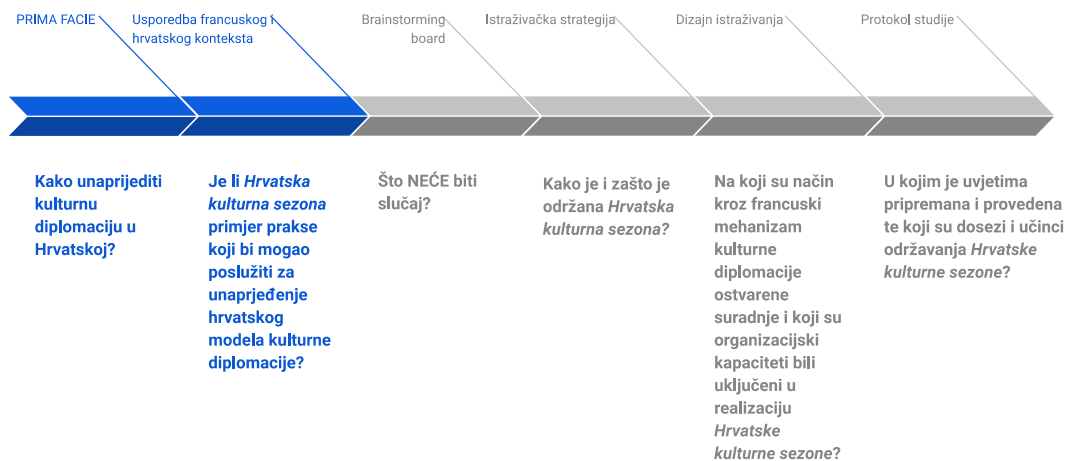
PRIMA FACIE

Usporedba francuskog i hrvatskog konteksta

Brainstorming board

Istraživačka strategija

Dizajn istraživanja

Protokol studije

Kako unaprijediti kulturnu diplomaciju u Hrvatskoj?

Je li *Hrvatska kulturna sezona* primjer prakse koji bi mogao poslužiti za unaprjeđenje hrvatskog modela kulturne diplomacije?

Što NEĆE biti slučaj?

Kako je i zašto je održana *Hrvatska kulturna sezona?*

Na koji su način kroz francuski mehanizam kulturne diplomacije ostvarene suradnje i koji su organizacijski kapaciteti bili uključeni u realizaciju *Hrvatske kulturne sezone*?

U kojim je uvjetima pripremana i provedena te koji su dosezi i učinci održavanja *Hrvatske kulturne sezone*?